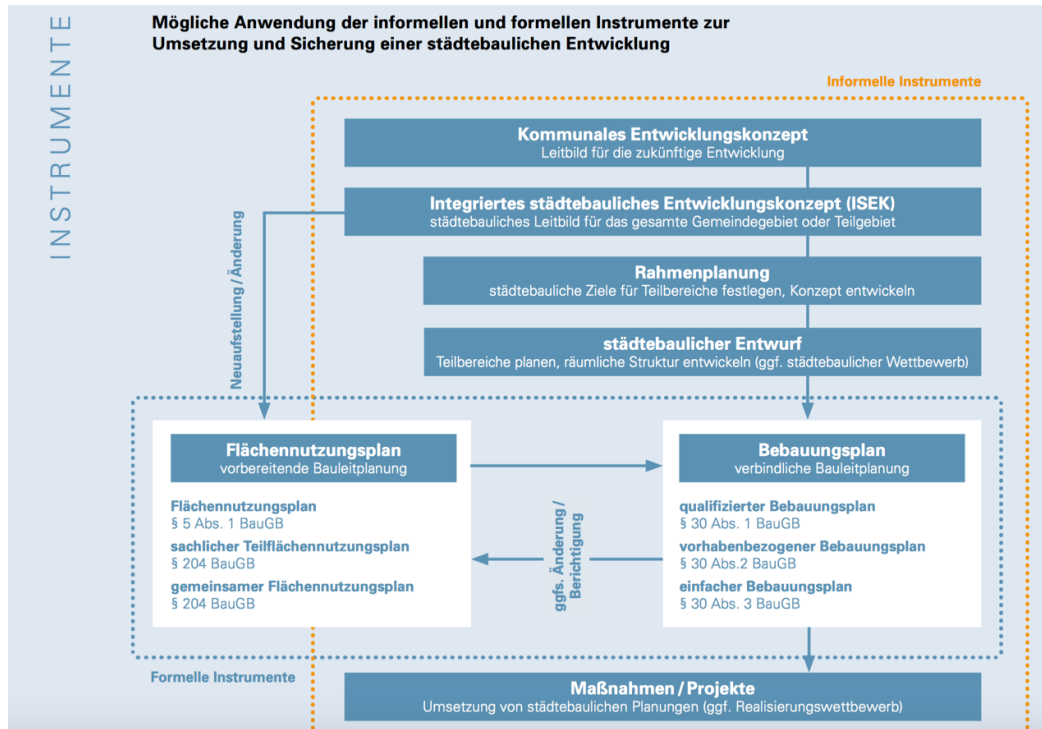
INSTRUMENTE

Mögliche Anwendung der informellen und formellen Instrumente zur Umsetzung und Sicherung einer städtebaulichen Entwicklung

Informelle Instrumente

Kommunales Entwicklungskonzept
Leitbild für die zukünftige Entwicklung

Integriertes städtebauliches Entwicklungskonzept (ISEK)
städtebauliches Leitbild für das gesamte Gemeindegebiet oder Teilgebiet

Rahmenplanung
städtebauliche Ziele für Teilbereiche festlegen, Konzept entwickeln

städtebaulicher Entwurf
Teilbereiche planen, räumliche Struktur entwickeln (ggf. städtebaulicher Wettbewerb)

Neuaufstellung / Änderung

Flächennutzungsplan
vorbereitende Bauleitplanung

Flächennutzungsplan
§ 5 Abs. 1 BauGB
sachlicher Teilflächennutzungsplan
§ 204 BauGB
gemeinsamer Flächennutzungsplan
§ 204 BauGB

ggfs. Änderung / Berichtigung

Bebauungsplan
verbindliche Bauleitplanung

qualifizierter Bebauungsplan
§ 30 Abs. 1 BauGB
vorhabenbezogener Bebauungsplan
§ 30 Abs.2 BauGB
einfacher Bebauungsplan
§ 30 Abs. 3 BauGB

Formelle Instrumente

Maßnahmen / Projekte
Umsetzung von städtebaulichen Planungen (ggf. Realisierungswettbewerb)